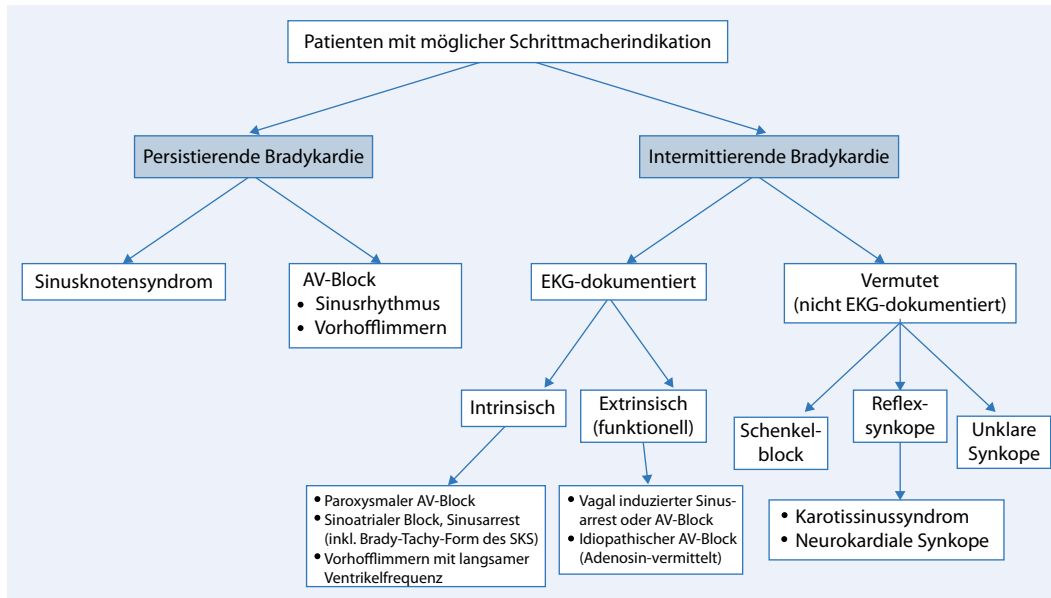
Patienten mit möglicher Schrittmacherindikation

Persistierende Bradykardie

Intermittierende Bradykardie

Sinusknotensyndrom

AV-Block
• Sinusrhythmus
• Vorhofflimmern

EKG-dokumentiert

Vermutet
(nicht EKG-dokumentiert)

Intrinsisch

Extrinsisch
(funktionell)

Schenkelblock

Reflexsynkope

Unklare Synkope

• Paroxysmaler AV-Block
• Sinoatrialer Block, Sinusarrest (inkl. Brady-Tachy-Form des SKS)
• Vorhofflimmern mit langsamer Ventrikelfrequenz

• Vagal induzierter Sinusarrest oder AV-Block
• Idiopathischer AV-Block (Adenosin-vermittelt)

• Karotissinussyndrom
• Neurokardiale Synkope